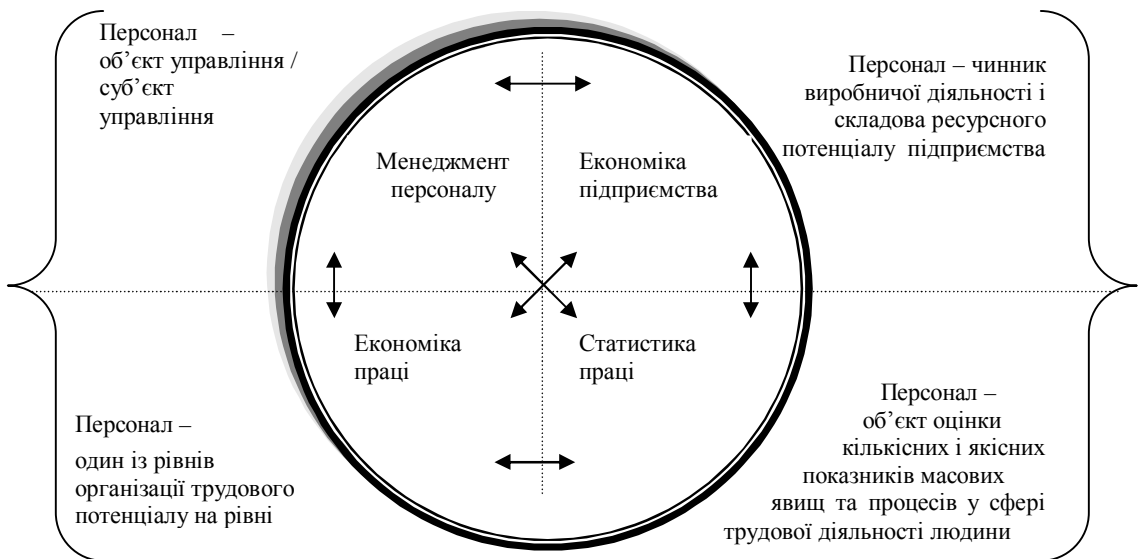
Персонал – об'єкт управління / суб'єкт управління

Персонал – чинник виробничої діяльності і складова ресурсного потенціалу підприємства

Менеджмент персоналу

Економіка підприємства

Економіка праці

Статистика праці

Персонал – один із рівнів організації трудового потенціалу на рівні

Персонал – об'єкт оцінки кількісних і якісних показників масових явищ та процесів у сфері трудової діяльності людини